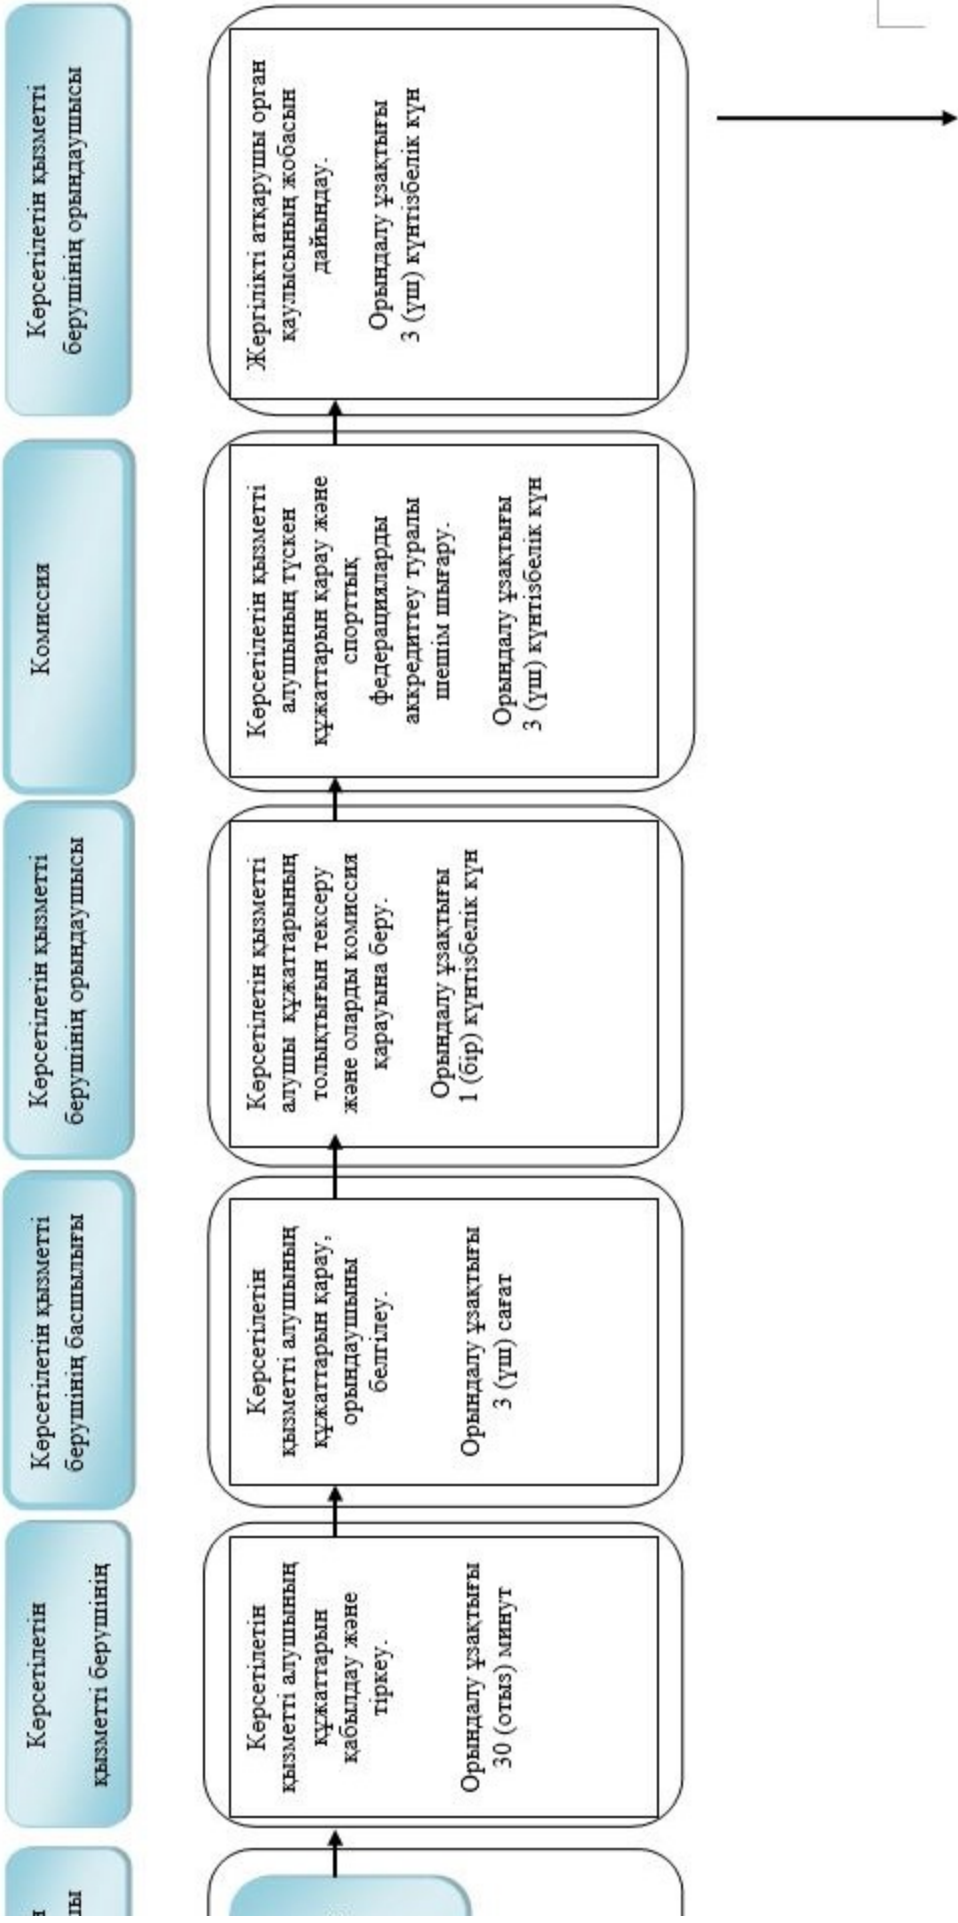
Көрсетілетін қызметті берушінің

Көрсетілетін қызметті алушының құжаттарын қабылдау және тіркеу.

Орындалу ұзақтығы 30 (отыз) минут

Көрсетілетін қызметті берушінің басшылығы

Көрсетілетін қызметті алушының құжаттарын қарау, орындаушыны белгілеу.

Орындалу ұзақтығы 3 (үш) сағат

Көрсетілетін қызметті берушінің орындаушысы

Көрсетілетін қызметті алушы құжаттарының толықтығын тексеру және оларды комиссия қарауына беру.

Орындалу ұзақтығы 1 (бір) күнтізбелік күн

Комиссия

Көрсетілетін қызметті алушының түскен құжаттарын қарау және спорттық федерацияларды аккредиттеу туралы шешім шығару.

Орындалу ұзақтығы 3 (үш) күнтізбелік күн

Көрсетілетін қызметті берушінің орындаушысы

Жергілікті атқарушы орган қаулысының жобасын дайындау.

Орындалу ұзақтығы 3 (үш) күнтізбелік күн